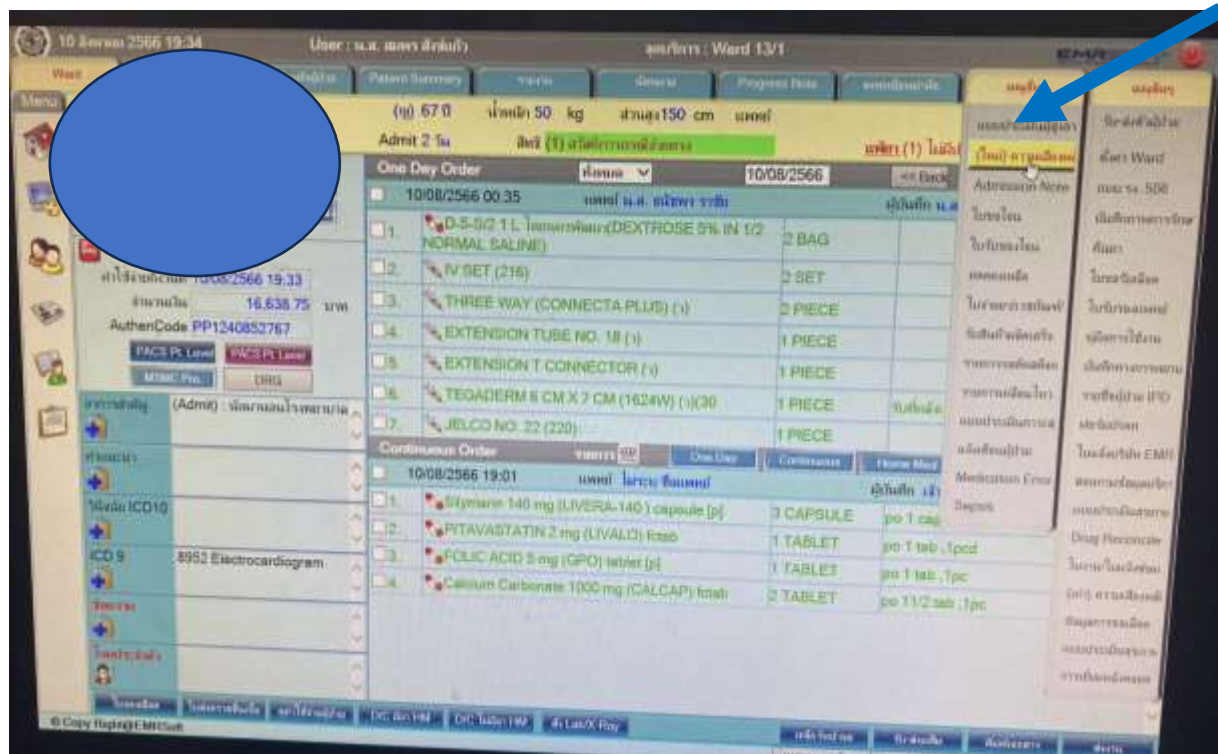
10 สิงหาคม 2566 19:34 User : น.ส. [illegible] หน่วยบริการ : Ward 13/1 EMR

Ward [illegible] Patient Summary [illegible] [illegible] Progress Note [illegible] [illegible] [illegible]

Menu

(ญ) 67 ปี น้ำหนัก 50 kg ส่วนสูง150 cm แพทย์
Admit 2 วัน สิทธิ (1) สวัสดิการรักษาพยาบาล แพ้ยา (1) ไม่มี

One Day Order ทั้งหมด 10/08/2566 << Back
10/08/2566 00:35 แพทย์ น.ส. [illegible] ผู้บันทึก น.ส.

| | | | |
|---|---|---|---|
| 1. | D-5-S/2 1 L ไม่ระบุ(DEXTROSE 5% IN 1/2 NORMAL SALINE) | 2 BAG | |
| 2. | IV SET (216) | 2 SET | |
| 3. | THREE WAY (CONNECTA PLUS) (1) | 2 PIECE | |
| 4. | EXTENSION TUBE NO. 18 (1) | 1 PIECE | |
| 5. | EXTENSION T CONNECTOR (1) | 1 PIECE | |
| 6. | TEGADERM 6 CM X 7 CM (1624W) (1)(30 | 1 PIECE | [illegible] |
| 7. | JELCO NO. 22 (220) | 1 PIECE | |

Continuous Order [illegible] One Day Continuous Home Med
10/08/2566 19:01 แพทย์ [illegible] ผู้บันทึก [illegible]

| | | | |
|---|---|---|---|
| 1. | Silymarin 140 mg (LIVERA-140 ) capsule [p] | 3 CAPSULE | po 1 cap |
| 2. | PITAVASTATIN 2 mg (LIVALO) fctab | 1 TABLET | po 1 tab ,1pcd |
| 3. | FOLIC ACID 5 mg (GPO) tablet [p] | 1 TABLET | po 1 tab ,1pc |
| 4. | Calcium Carbonate 1000 mg (CALCAP) fctab | 2 TABLET | po 1 1/2 tab ,1pc |

ค่าใช้จ่ายล่าสุด 10/08/2566 19.33
จำนวนเงิน 16,638.75 บาท
AuthenCode PP1240852767
PACS Pt. Level PACS Pt. Level
MDMC Pro. DRG

อาการสำคัญ (Admit) : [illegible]
คำแนะนำ
วินิจฉัย ICD10
ICD 9 8952 Electrocardiogram
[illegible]
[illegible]

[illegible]
(ใหม่) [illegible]
Admission Note
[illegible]
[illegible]
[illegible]
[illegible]
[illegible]
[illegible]
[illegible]
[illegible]
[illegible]
Medication Error
Sepsis

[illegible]
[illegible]
ย้ายการ Ward
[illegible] รง. 506
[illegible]
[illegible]
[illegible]
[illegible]
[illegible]
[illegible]
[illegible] IPD
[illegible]
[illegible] EMR
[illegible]
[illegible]
Drug Reconcile
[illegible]
(ใหม่) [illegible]
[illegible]
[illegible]
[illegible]

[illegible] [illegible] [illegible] D/C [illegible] HM D/C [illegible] HM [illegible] Lab/X Ray
© Copy Right@EMRSoft
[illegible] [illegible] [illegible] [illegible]